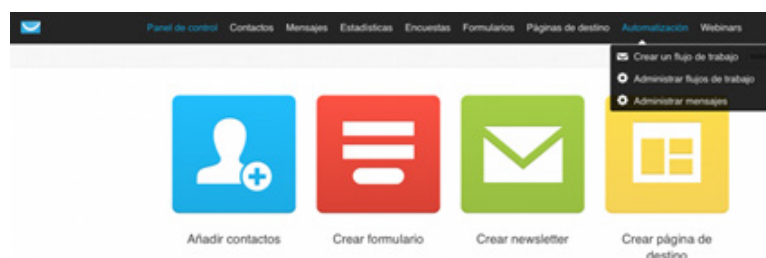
Panel de control Contactos Mensajes Estadísticas Encuestas Formularios Páginas de destino Automatización Webinars

Crear un flujo de trabajo
Administrar flujos de trabajo
Administrar mensajes

Añadir contactos
Crear formulario
Crear newsletter
Crear página de destino